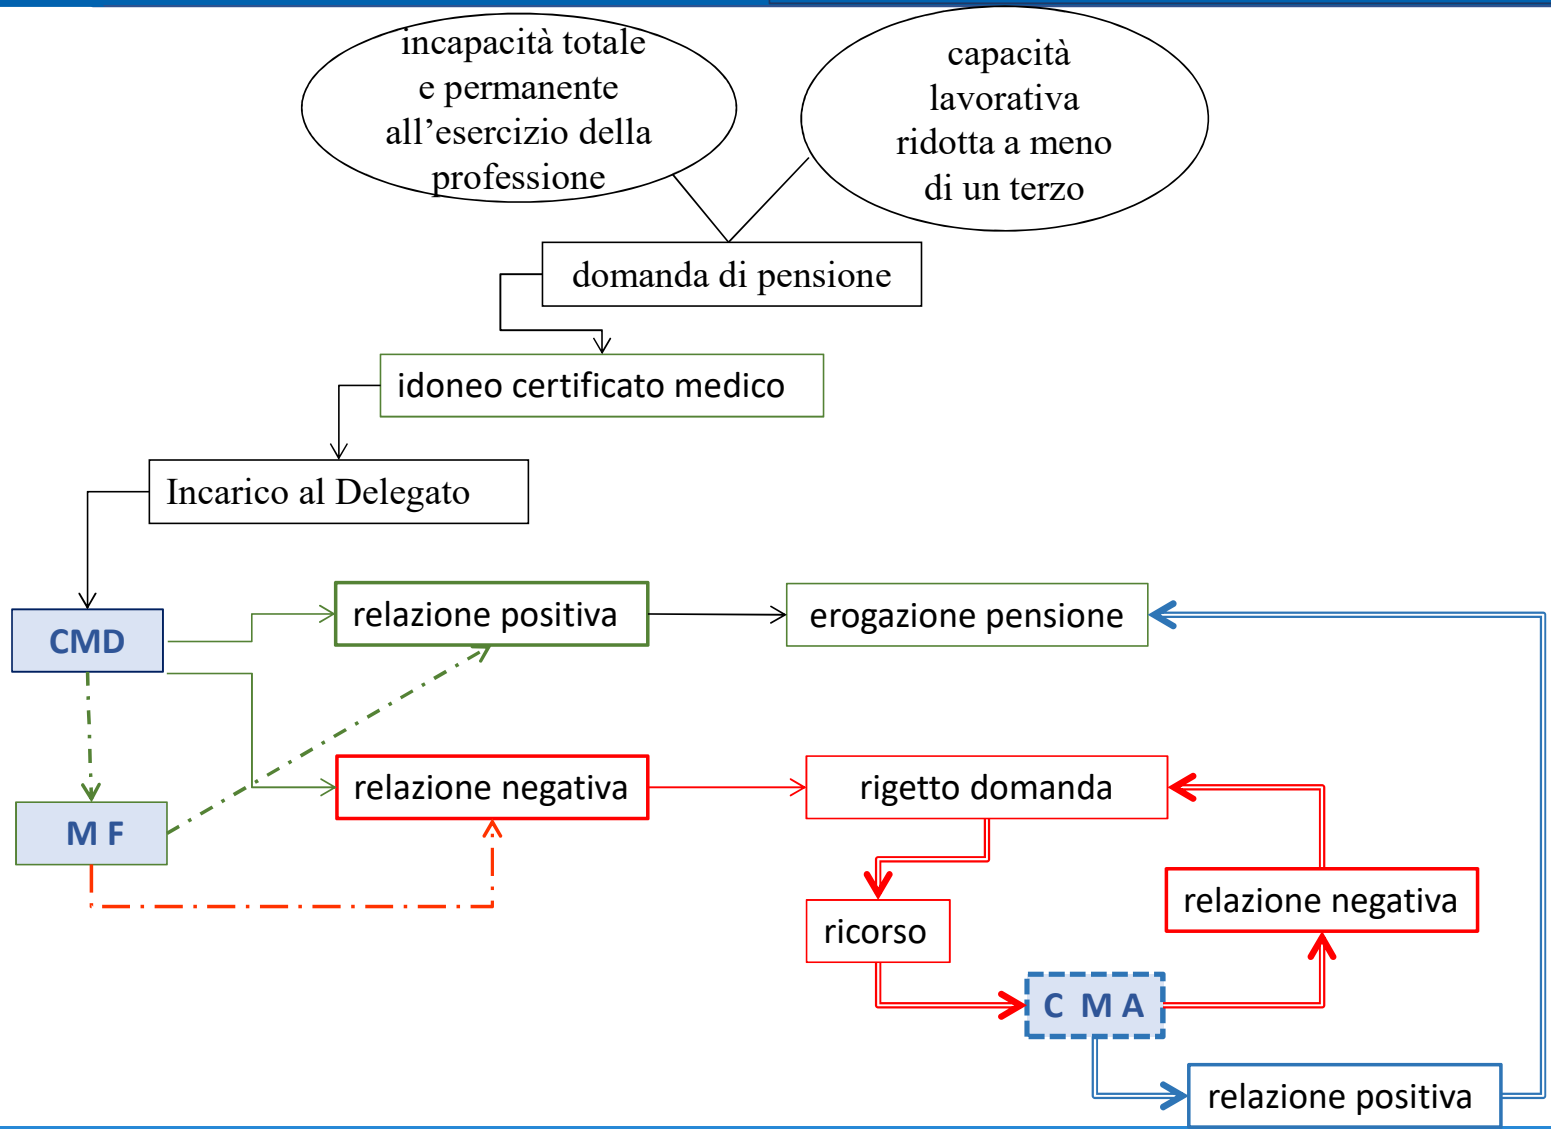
incapacità totale e permanente all'esercizio della professione

capacità lavorativa ridotta a meno di un terzo

domanda di pensione

idoneo certificato medico

Incarico al Delegato

CMD

relazione positiva

erogazione pensione

M F

relazione negativa

rigetto domanda

ricorso

relazione negativa

C M A

relazione positiva